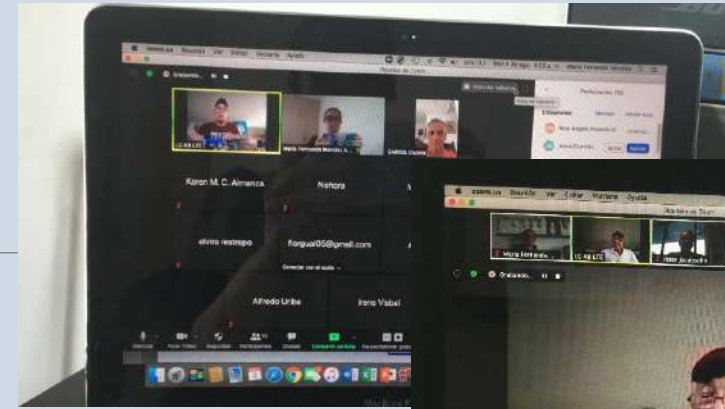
zoom.us Reunión Ver Editar Ventana Ayuda

Reunión de Zoom

Grabando...

Participantes (18)

Karen M. C. Almanza

Nohora

alvaro restrepo

florgual05@gmail.com

Alfredo Uribe

Irene Vidal

Maria Fernanda Morales

Cabeza

zoom.us Reunión Ver Editar Ventana Ayuda

Reunión de Zoom

Maria Fernanda

Grabando...